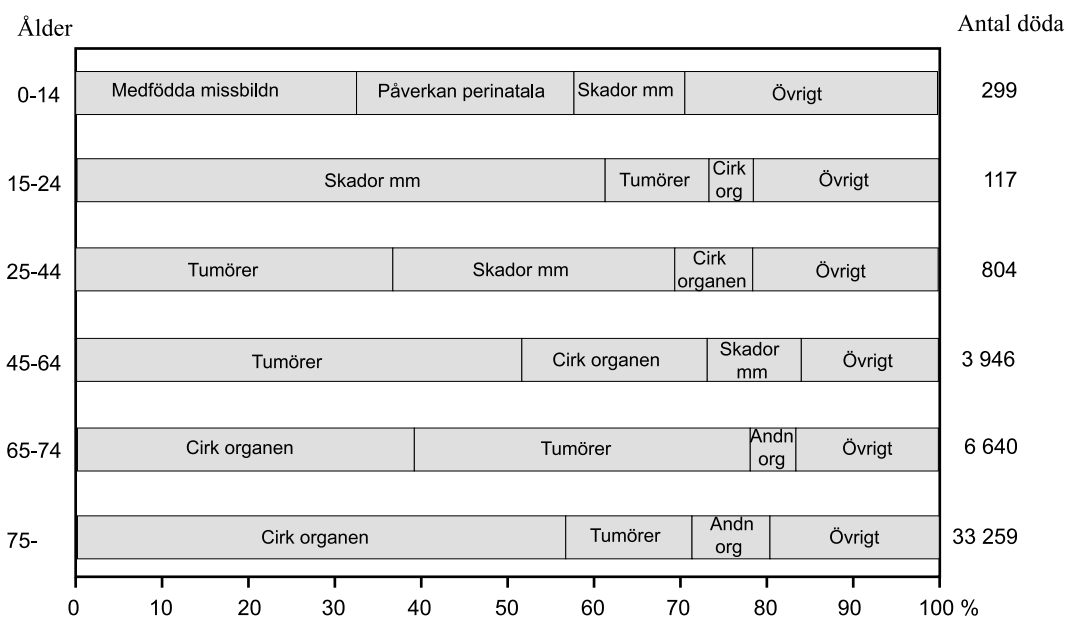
Ålder

Antal döda

0-14
Medfödda missbildn | Påverkan perinatala | Skador mm | Övrigt
299

15-24
Skador mm | Tumörer | Cirk org | Övrigt
117

25-44
Tumörer | Skador mm | Cirk organen | Övrigt
804

45-64
Tumörer | Cirk organen | Skador mm | Övrigt
3 946

65-74
Cirk organen | Tumörer | Andn org | Övrigt
6 640

75-
Cirk organen | Tumörer | Andn org | Övrigt
33 259

0 10 20 30 40 50 60 70 80 90 100 %